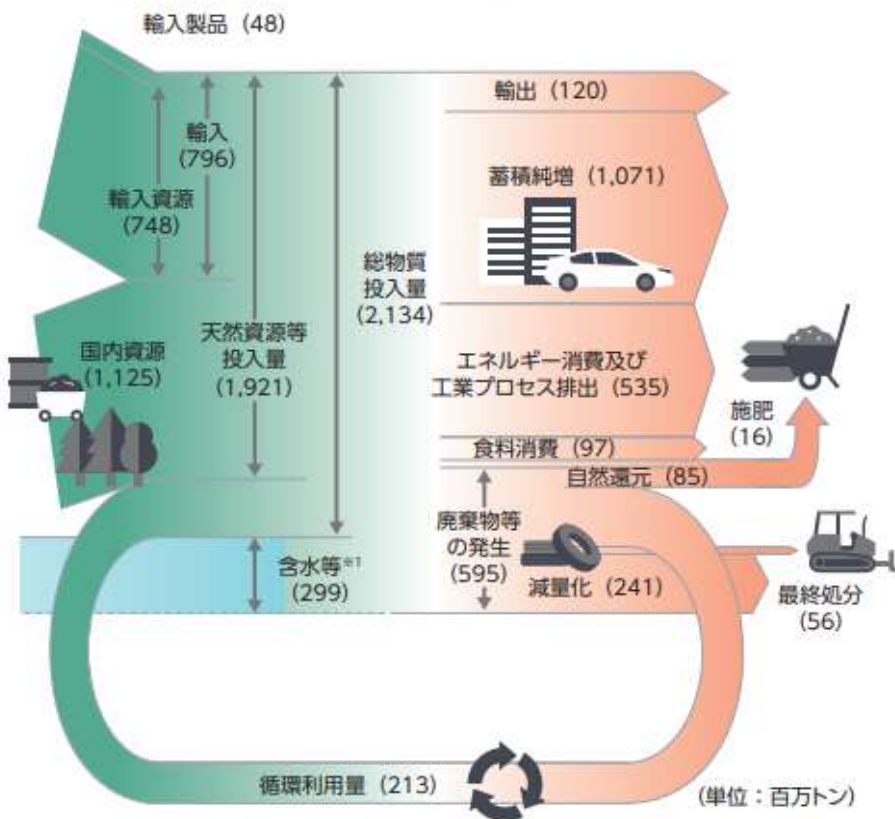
輸入製品（48）

輸入（796）

輸入資源（748）

国内資源（1,125）

天然資源等投入量（1,921）

総物質投入量（2,134）

輸出（120）

蓄積純増（1,071）

エネルギー消費及び工業プロセス排出（535）

施肥（16）

食料消費（97）

自然還元（85）

含水等※1（299）

廃棄物等の発生（595）

減量化（241）

最終処分（56）

循環利用量（213）

（単位：百万トン）